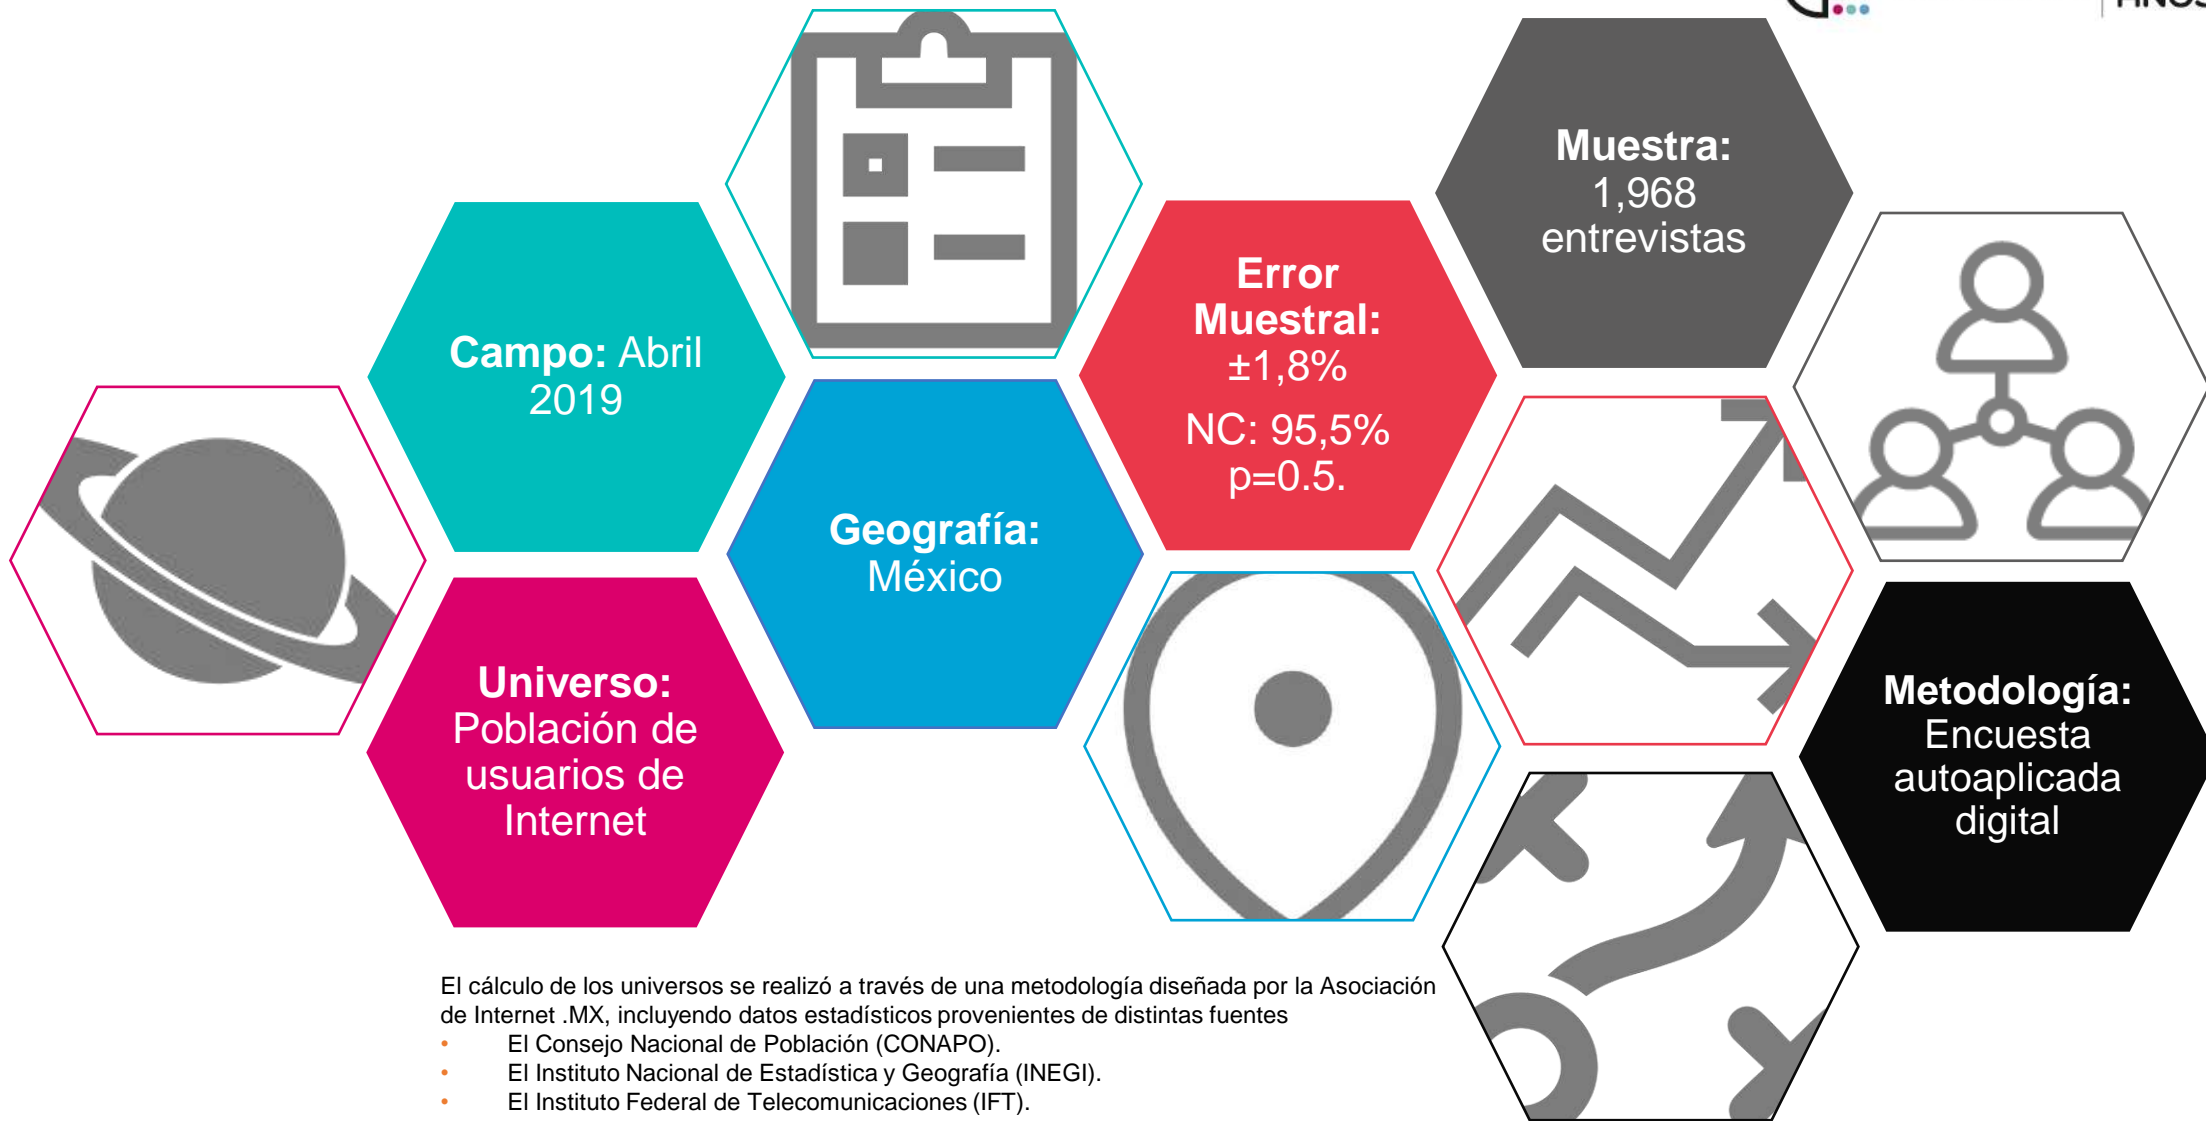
Muestra: 1,968 entrevistas

Campo: Abril 2019

Error Muestral: ±1,8%

NC: 95,5% p=0.5.

Geografía: México

Universo: Población de usuarios de Internet

Metodología: Encuesta autoaplicada digital

El cálculo de los universos se realizó a través de una metodología diseñada por la Asociación de Internet .MX, incluyendo datos estadísticos provenientes de distintas fuentes
• El Consejo Nacional de Población (CONAPO).
• El Instituto Nacional de Estadística y Geografía (INEGI).
• El Instituto Federal de Telecomunicaciones (IFT).